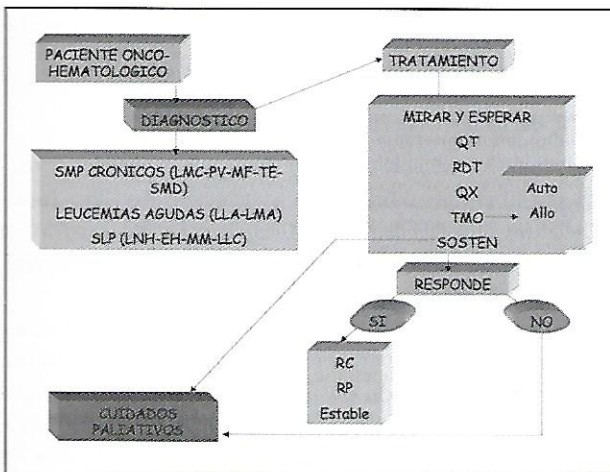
PACIENTE ONCO-HEMATOLOGICO

DIAGNOSTICO

SMP CRONICOS (LMC-PV-MF-TE-SMD)

LEUCEMIAS AGUDAS (LLA-LMA)

SLP (LNH-EH-MM-LLC)

TRATAMIENTO

MIRAR Y ESPERAR

QT

RDT

QX

TMO

SOSTEN

Auto

Allo

RESPONDE

SI

NO

RC

RP

Estable

CUIDADOS PALIATIVOS